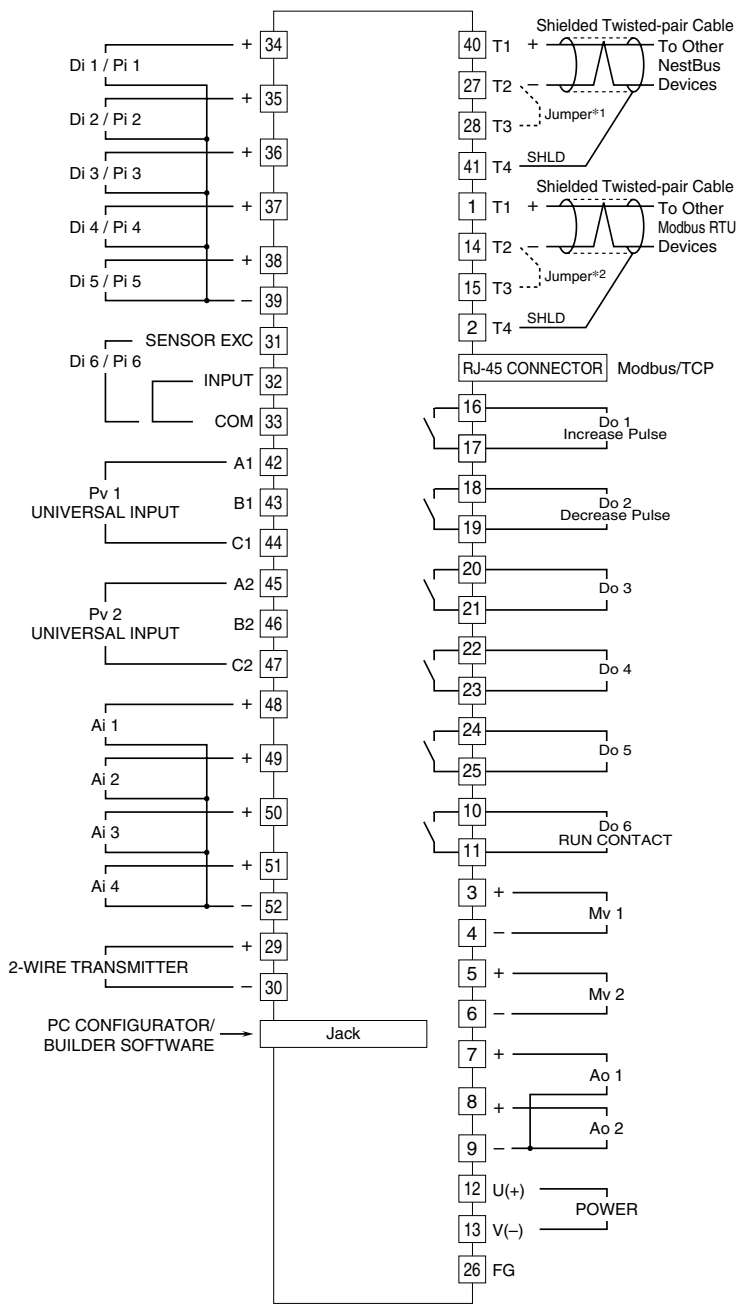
Di 1 / Pi 1
+ 34
Di 2 / Pi 2
+ 35
Di 3 / Pi 3
+ 36
Di 4 / Pi 4
+ 37
Di 5 / Pi 5
+ 38
– 39
Di 6 / Pi 6
SENSOR EXC 31
INPUT 32
COM 33
Pv 1
UNIVERSAL INPUT
A1 42
B1 43
C1 44
Pv 2
UNIVERSAL INPUT
A2 45
B2 46
C2 47
Ai 1
+ 48
Ai 2
+ 49
Ai 3
+ 50
Ai 4
+ 51
– 52
2-WIRE TRANSMITTER
+ 29
– 30
PC CONFIGURATOR/
BUILDER SOFTWARE
Jack

40 T1 +
Shielded Twisted-pair Cable
To Other NestBus Devices
27 T2 –
28 T3
Jumper*1
41 T4 SHLD
1 T1 +
Shielded Twisted-pair Cable
To Other Modbus RTU Devices
14 T2 –
15 T3
Jumper*2
2 T4 SHLD
RJ-45 CONNECTOR Modbus/TCP
16
17
Do 1
Increase Pulse
18
19
Do 2
Decrease Pulse
20
21
Do 3
22
23
Do 4
24
25
Do 5
10
11
Do 6
RUN CONTACT
3 +
4 –
Mv 1
5 +
6 –
Mv 2
7 +
Ao 1
8 +
9 –
Ao 2
12 U(+)
13 V(–)
POWER
26 FG